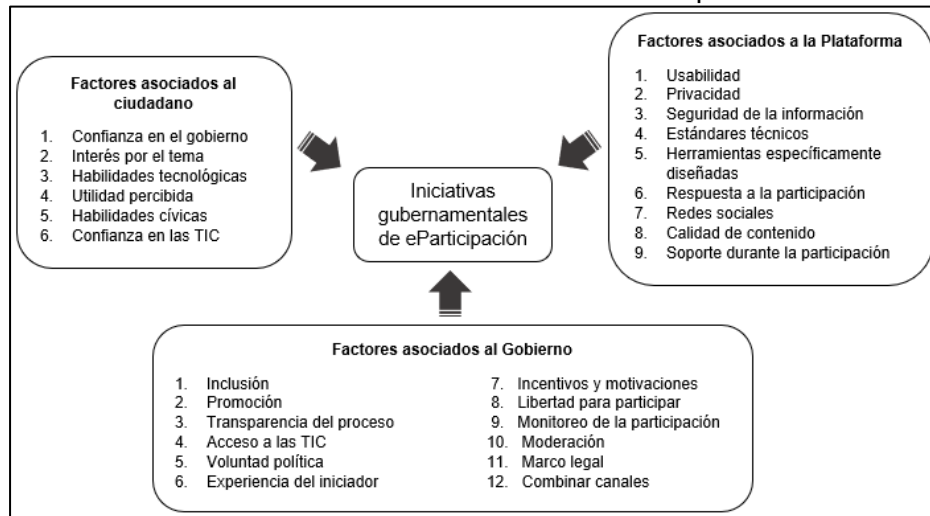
Factores asociados al ciudadano

1. Confianza en el gobierno
2. Interés por el tema
3. Habilidades tecnológicas
4. Utilidad percibida
5. Habilidades cívicas
6. Confianza en las TIC

Iniciativas gubernamentales de eParticipación

Factores asociados a la Plataforma

1. Usabilidad
2. Privacidad
3. Seguridad de la información
4. Estándares técnicos
5. Herramientas específicamente diseñadas
6. Respuesta a la participación
7. Redes sociales
8. Calidad de contenido
9. Soporte durante la participación

Factores asociados al Gobierno

1. Inclusión
2. Promoción
3. Transparencia del proceso
4. Acceso a las TIC
5. Voluntad política
6. Experiencia del iniciador

7. Incentivos y motivaciones
8. Libertad para participar
9. Monitoreo de la participación
10. Moderación
11. Marco legal
12. Combinar canales